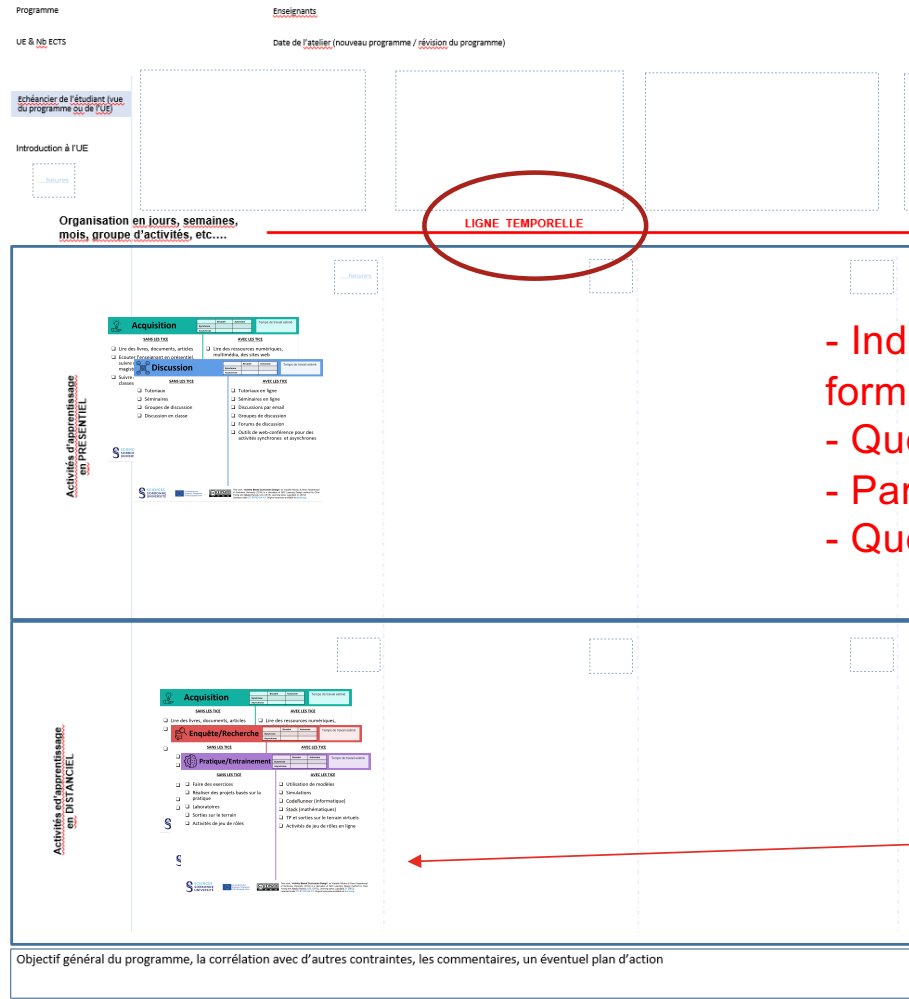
Programme

Enseignants

UE & Nb ECTS

Date de l'atelier (nouveau programme / révision du programme)

Echéancier de l'étudiant (vue du programme ou de l'UE)

Introduction à l'UE

...heures

Organisation en jours, semaines, mois, groupe d'activités, etc….

LIGNE TEMPORELLE

....heures

Activités d'apprentissage en PRESENTIEL

Acquisition

SANS LES TICE

AVEC LES TICE

Lire des livres, documents, articles

Ecouter l'enseignant en présentiel, suivre magist

Suivre classes

Lire des ressources numériques, multimédia, des sites web

Discussion

SANS LES TICE

AVEC LES TICE

Tutorats

Séminaires

Groupes de discussion

Discussion en classe

Tutorats en ligne

Séminaires en ligne

Discussions par email

Groupes de discussion

Forums de discussion

Outils de web-conférence pour des activités synchrones et asynchrones

- Ind
form
- Qu
- Par
- Qu

Activités d'apprentissage en DISTANCIEL

Acquisition

SANS LES TICE

AVEC LES TICE

Lire des livres, documents, articles

Lire des ressources numériques,

Enquête/Recherche

SANS LES TICE

AVEC LES TICE

Pratique/Entrainement

SANS LES TICE

AVEC LES TICE

Faire des exercices

Réaliser des projets basés sur la pratique

Laboratoires

Sorties sur le terrain

Activités de jeu de rôles

Utilisation de modèles

Simulations

CodeRunner (informatique)

Stack (mathématiques)

TP et sorties sur le terrain virtuels

Activités de jeu de rôles en ligne

Objectif général du programme, la corrélation avec d'autres contraintes, les commentaires, un éventuel plan d'action